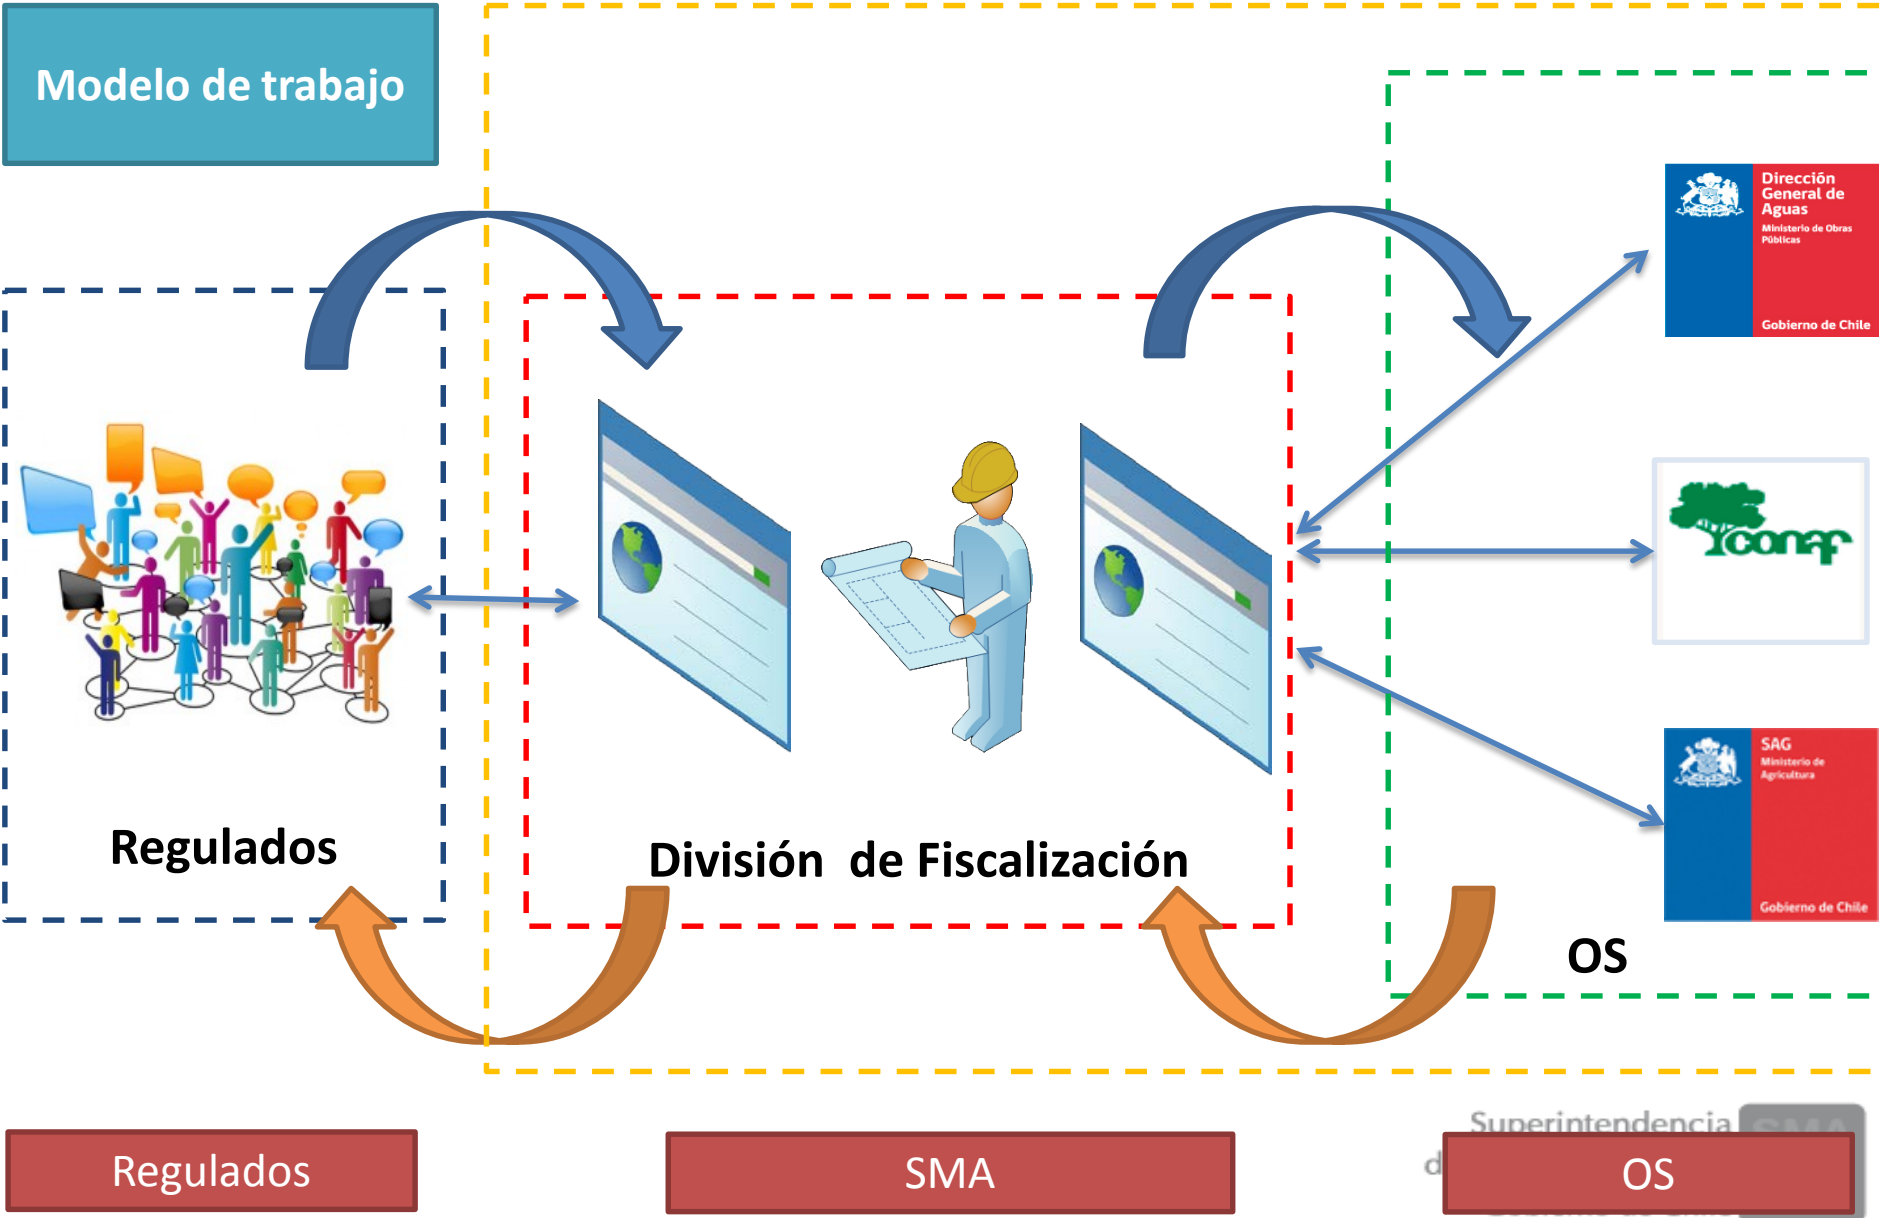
Modelo de trabajo

Dirección General de Aguas
Ministerio de Obras Públicas
Gobierno de Chile

conaf

SAG
Ministerio de Agricultura
Gobierno de Chile

Regulados

División de Fiscalización

OS

Regulados

SMA

Superintendencia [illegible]

OS